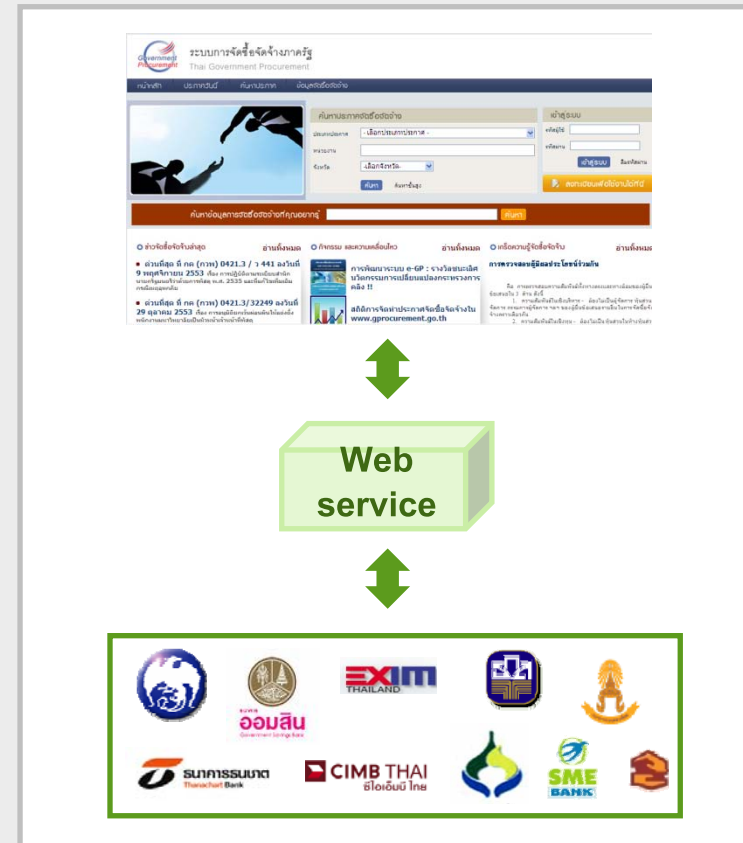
Government Procurement
ระบบการจัดซื้อจัดจ้างภาครัฐ
Thai Government Procurement

หน้าหลัก ประกาศวันนี้ ค้นหาประกาศ ข้อมูลสถิติจัดซื้อจัดจ้าง

ค้นหาประกาศจัดซื้อจัดจ้าง
ประเภทประกาศ - เลือกประเภทประกาศ -
หน่วยงาน
จังหวัด เลือกจังหวัด
ค้นหา ค้นหาขั้นสูง

เข้าสู่ระบบ
รหัสผู้ใช้
รหัสผ่าน
เข้าสู่ระบบ ลืมรหัสผ่าน
ลงทะเบียนผู้ค้ากับภาครัฐ

ค้นหาข้อมูลการจัดซื้อจัดจ้างที่คุณอยากรู้ ค้นหา

ข่าวจัดซื้อจัดจ้างล่าสุด อ่านทั้งหมด
ด่วนที่สุด ที่ กค (กวพ) 0421.3 / ว 441 ลงวันที่ 9 พฤศจิกายน 2553 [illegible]
ด่วนที่สุด ที่ กค (กวพ) 0421.3/32249 ลงวันที่ 29 ตุลาคม 2553 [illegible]

กิจกรรม และความเคลื่อนไหว อ่านทั้งหมด
การพัฒนาระบบ e-GP : รางวัลชนะเลิศนวัตกรรมการเปลี่ยนแปลงกระทรวงการคลัง !!
สถิติการจัดทำประกาศจัดซื้อจัดจ้างใน www.gprocurement.go.th

เกร็ดความรู้จัดซื้อจัดจ้าง อ่านทั้งหมด
การตรวจสอบผู้มีส่วนได้เสียร่วมกัน
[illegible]

Web service

EXIM THAILAND
ธนาคารออมสิน Government Savings Bank
ธนชาต Thanachart Bank
CIMB THAI ซีไอเอ็มบี ไทย
SME BANK